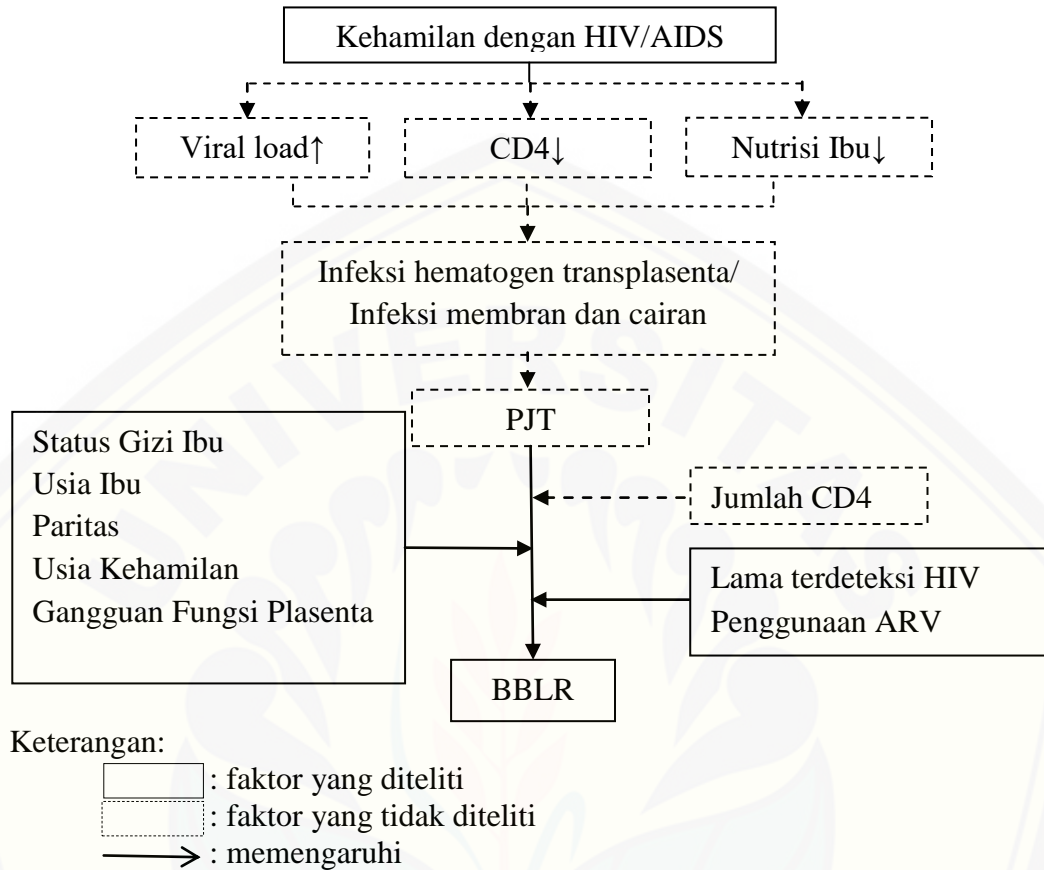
Kehamilan dengan HIV/AIDS

Viral load↑

CD4↓

Nutrisi Ibu↓

Infeksi hematogen transplasenta/ Infeksi membran dan cairan

PJT

Status Gizi Ibu
Usia Ibu
Paritas
Usia Kehamilan
Gangguan Fungsi Plasenta

Jumlah CD4

Lama terdeteksi HIV
Penggunaan ARV

BBLR

Keterangan:
: faktor yang diteliti
: faktor yang tidak diteliti
: memengaruhi